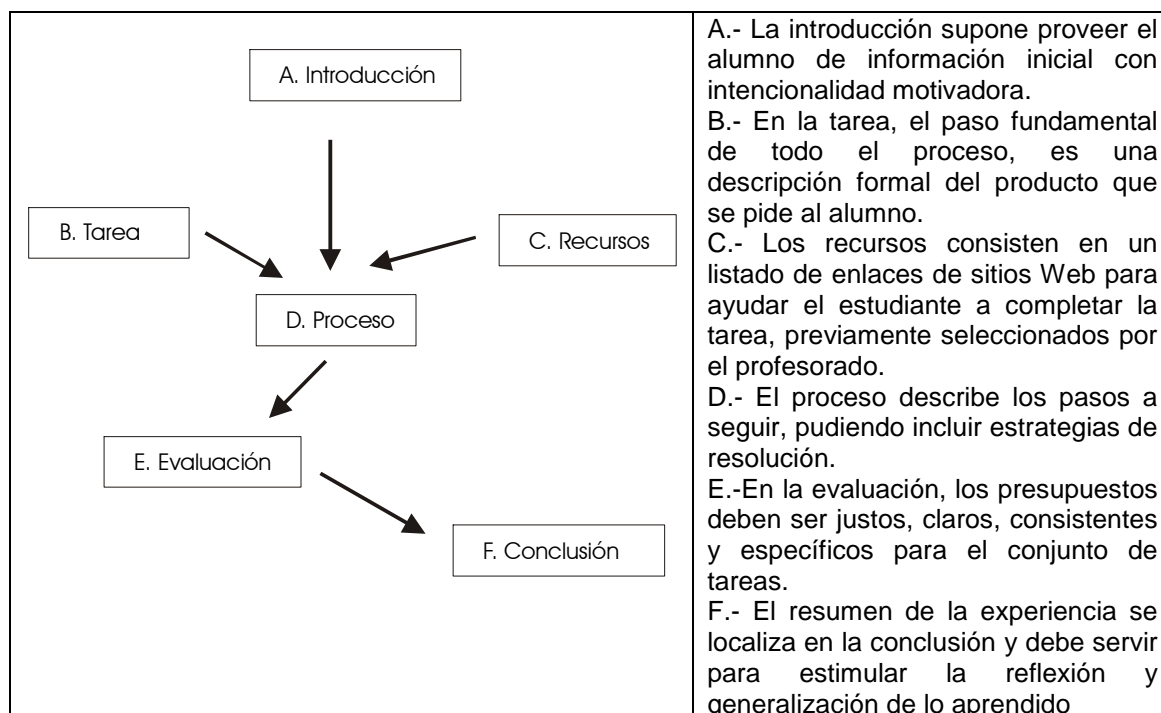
A. Introducción

B. Tarea

C. Recursos

D. Proceso

E. Evaluación

F. Conclusión

A.- La introducción supone proveer el alumno de información inicial con intencionalidad motivadora.
B.- En la tarea, el paso fundamental de todo el proceso, es una descripción formal del producto que se pide al alumno.
C.- Los recursos consisten en un listado de enlaces de sitios Web para ayudar el estudiante a completar la tarea, previamente seleccionados por el profesorado.
D.- El proceso describe los pasos a seguir, pudiendo incluir estrategias de resolución.
E.-En la evaluación, los presupuestos deben ser justos, claros, consistentes y específicos para el conjunto de tareas.
F.- El resumen de la experiencia se localiza en la conclusión y debe servir para estimular la reflexión y generalización de lo aprendido